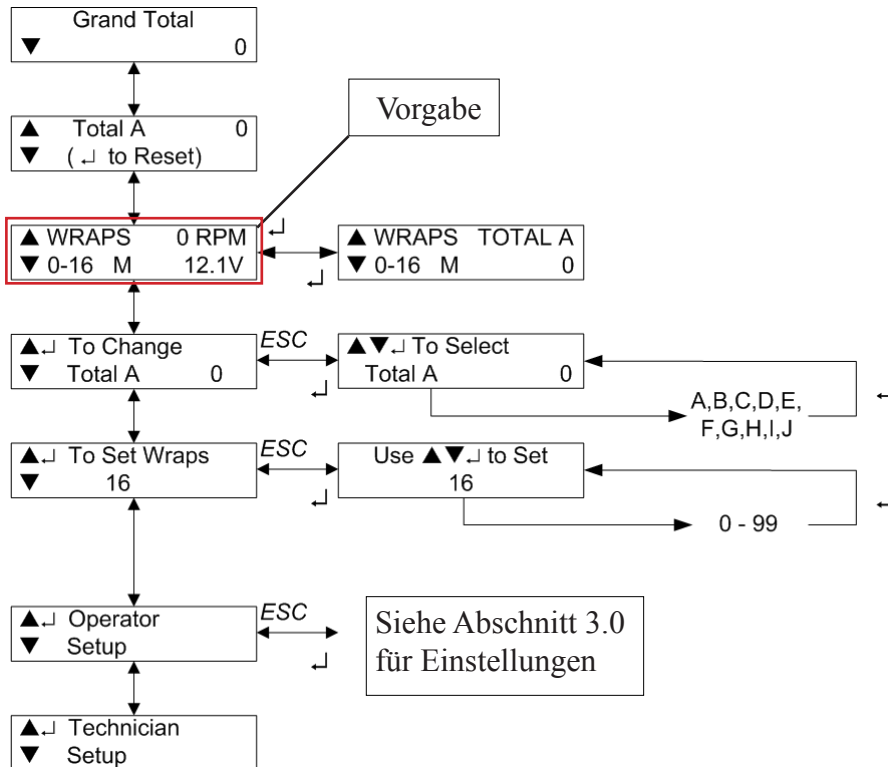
Grand Total
▼ 0

Vorgabe

▲ Total A 0
▼ ( ↵ to Reset)

↵

▲ WRAPS 0 RPM
▼ 0-16 M 12.1V

▲ WRAPS TOTAL A
▼ 0-16 M 0

↵

▲↵ To Change
▼ Total A 0

ESC

↵

▲▼↵ To Select
Total A 0

A,B,C,D,E,
F,G,H,I,J

▲↵ To Set Wraps
▼ 16

ESC

↵

Use ▲▼↵ to Set
16

0 - 99

▲↵ Operator
▼ Setup

ESC

↵

Siehe Abschnitt 3.0
für Einstellungen

▲↵ Technician
▼ Setup